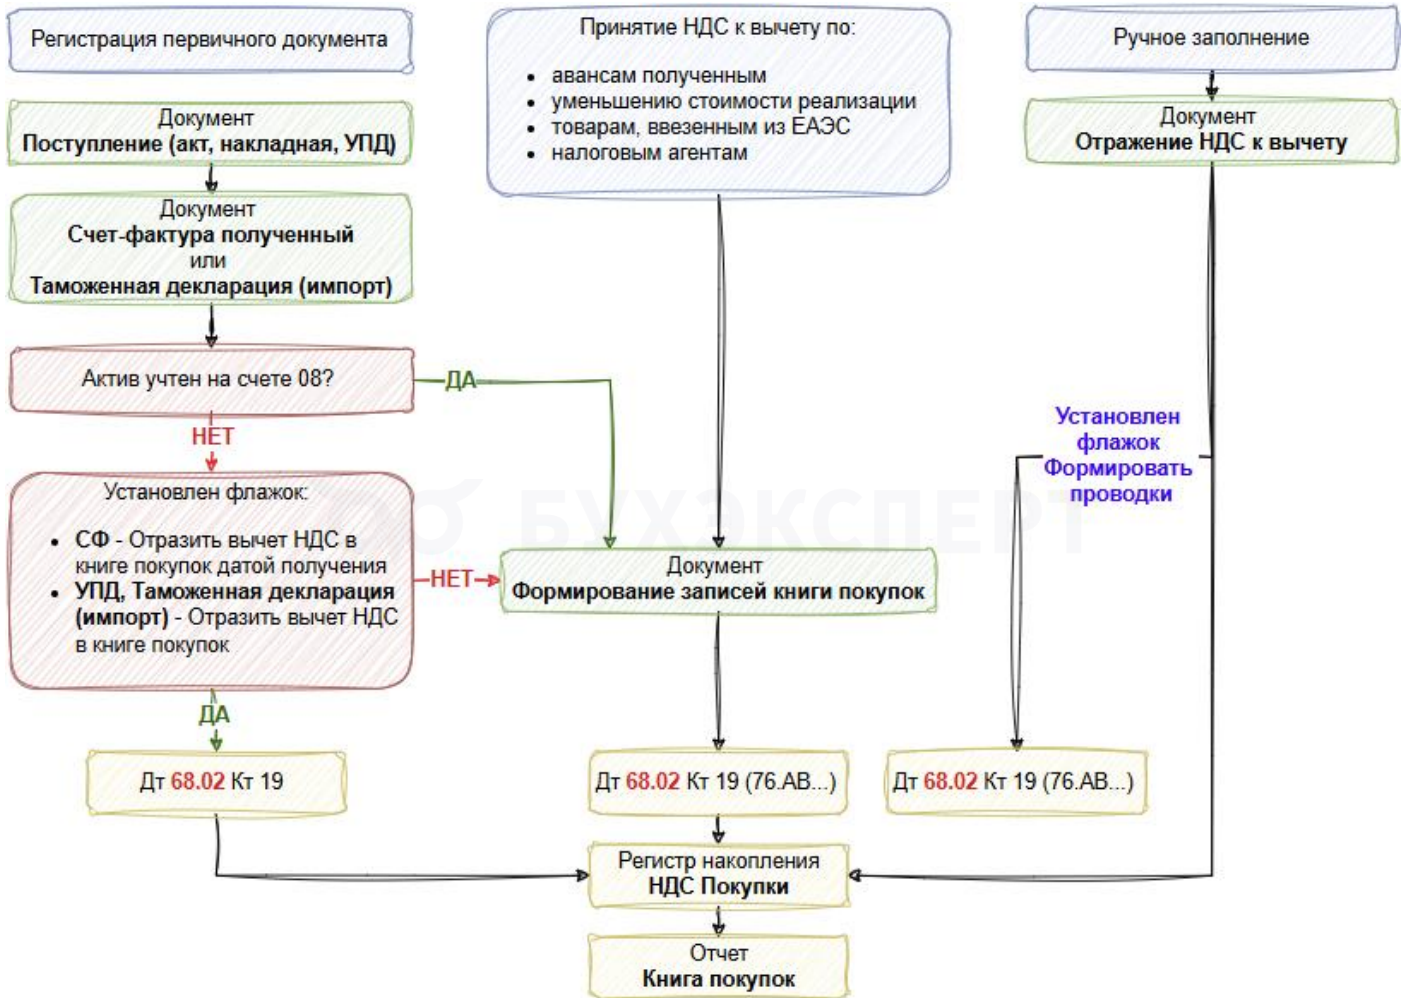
Регистрация первичного документа

Документ
Поступление (акт, накладная, УПД)

Документ
Счет-фактура полученный
или
Таможенная декларация (импорт)

Актив учтен на счете 08?

ДА

НЕТ

Установлен флажок:

- СФ - Отразить вычет НДС в книге покупок датой получения
- УПД, Таможенная декларация (импорт) - Отразить вычет НДС в книге покупок

НЕТ

ДА

Дт 68.02 Кт 19

Принятие НДС к вычету по:

- авансам полученным
- уменьшению стоимости реализации
- товарам, ввезенным из ЕАЭС
- налоговым агентам

Документ
Формирование записей книги покупок

Дт 68.02 Кт 19 (76.АВ...)

Ручное заполнение

Документ
Отражение НДС к вычету

Установлен флажок Формировать проводки

Дт 68.02 Кт 19 (76.АВ...)

БУХЭКСПЕРТ

Регистр накопления
НДС Покупки

Отчет
Книга покупок